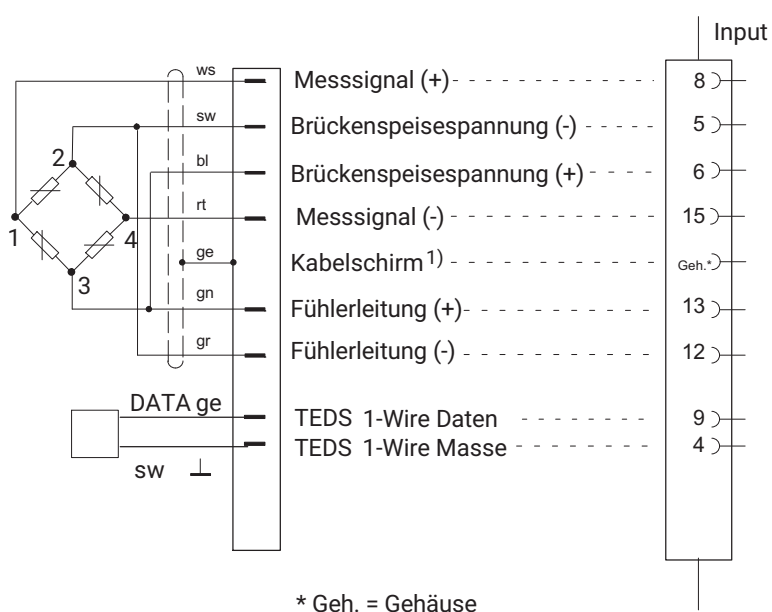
Input

ws
sw
bl
rt
ge
gn
gr

2
1
4
3

Messsignal (+)
Brückenspeisespannung (-)
Brückenspeisespannung (+)
Messsignal (-)
Kabelschirm$^{1)}$
Fühlerleitung (+)
Fühlerleitung (-)

8
5
6
15
Geh.*
13
12

DATA ge
sw

TEDS 1-Wire Daten
TEDS 1-Wire Masse

9
4

* Geh. = Gehäuse